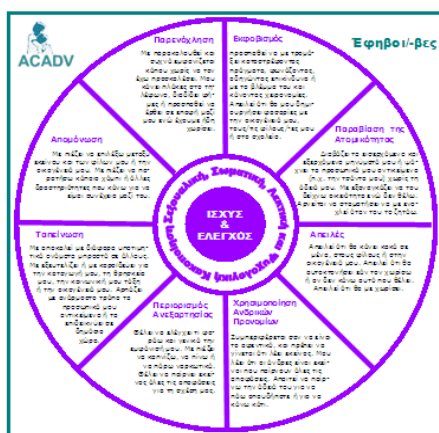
ACADV

Έφηβοι/-βες

Παρενόχληση

Με παρενοχλεί και συχνά εμφανίζεται κάπου χωρίς να τον έχω προσκαλέσει. Που κάνει πλάκες στο τηλέφωνο. Σκέφτα μου με ή προσπαθεί να έρθει σε επαφή μαζί μου ενώ έχουμε ήδη χωρίσει.

Εκφοβισμός

Προσπαθεί να με τρομάξει καταστρέφοντας πράγματα, φωνάζοντας, σπάζοντας αντικείμενα ή να το βλέπω που και κάνοντας χειρονομίες. Απειλεί ότι θα μου βλάψει ανθρώπους μου, τους ή τους φίλους μου και στο σχολείο.

Παραβίαση της Ατομικότητας

Διαβάζει το ημερολόγιό μου και τα προσωπικά μου αντικείμενα. Μου ελέγχει τα μηνύματα και τα e-mail μου. Δεν μου επιτρέπει να περάσω χρόνο μόνος/η και τι πρέπει να ζητάω.

Απειλές

Απειλεί ότι θα κάνει κακό σε μένα, στους φίλους ή στην οικογένειά μου. Απειλεί ότι θα αυτοκτονήσει εάν τον χωρίσω ή αν δεν κάνω αυτό που θέλει. Απειλεί ότι θα με χωρίσει.

Χρησιμοποίηση Ανδρικών Προνομίων

Συμπεριφέρεται σαν να είναι το αφεντικό, και πρέπει να γίνεται ότι λέει εκείνος. Μου λέει ότι οι δυνάμεις και ο ρόλος μου παίρνουν όλες τις αποφάσεις. Απαιτεί να πάρω τις αποφάσεις ή να κάνω κάτι.

Περιορισμός Ανεξαρτησίας

Θέλει να ελέγχει τι ντύνομαι και γενικά την εμφάνισή μου. Με ελέγχει με το ποιους μιλάω, με ποιους κάνω παρέα. Θέλει να παίρνει εκείνος όλες τις αποφάσεις για τη σχέση μας.

Ταπείνωση

Με αποκαλεί με διάφορα υποτιμητικά ονόματα μπροστά σε άλλους. Με εξευτελίζει με τον τρόπο μου, την εμφάνισή μου, την οικογένειά μου. Αρνείται με τρόπο να προσβάλει τη προσωπικότητά μου και τα επιτεύγματά μου.

Απομόνωση

Με πιέζει να επιλέξω μεταξύ εκείνου και των φίλων μου ή της οικογένειάς μου. Με πιέζει να περνάω όλο τον χρόνο μου με εκείνον και να κόβω τις δραστηριότητες που κάνω χωρίς εκείνον.

Σεξουαλική, Σωματική, Λεκτική και Ψυχολογική Κακοποίηση

ΙΣΧΥΣ & ΕΛΕΓΧΟΣ